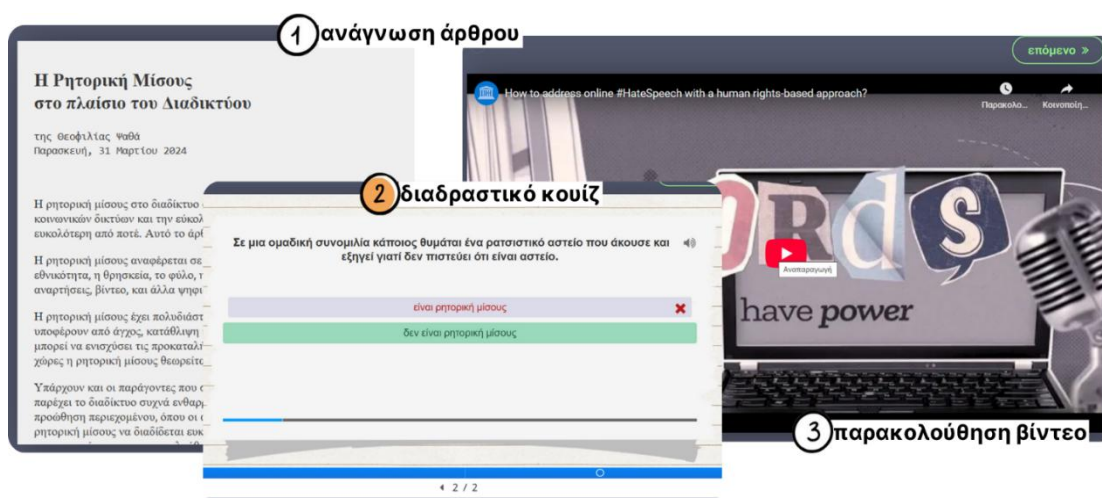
1 ανάγνωση άρθρου

Η Ρητορική Μίσους στο πλαίσιο του Διαδικτύου

της Θεοφιλίας Ψαθά
Παρασκευή, 31 Μαρτίου 2024

Η ρητορική μίσους στο διαδίκτυο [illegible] κοινωνικών δικτύων και την εύκολ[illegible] ευκολότερη από ποτέ. Αυτό το άρ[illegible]

Η ρητορική μίσους αναφέρεται σε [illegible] εθνικότητα, η θρησκεία, το φύλο, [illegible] αναρτήσεις, βίντεο, και άλλα ψηφ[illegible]

Η ρητορική μίσους έχει πολυδιάστ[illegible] υποφέρουν από άγχος, κατάθλιψη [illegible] μπορεί να ενισχύσει τις προκαταλ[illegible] χώρες η ρητορική μίσους θεωρείτ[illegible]

Υπάρχουν και οι παράγοντες που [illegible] παρέχει το διαδίκτυο συχνά ενθαρ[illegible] προώθηση περιεχομένου, όπου οι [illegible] ρητορική μίσους να διαδίδεται ευκ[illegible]

2 διαδραστικό κουίζ

Σε μια ομαδική συνομιλία κάποιος θυμάται ένα ρατσιστικό αστείο που άκουσε και εξηγεί γιατί δεν πιστεύει ότι είναι αστείο.

είναι ρητορική μίσους

δεν είναι ρητορική μίσους

2 / 2

επόμενο »

How to address online #HateSpeech with a human rights-based approach?

Παρακολο... Κοινοποίη...

ORDS

Αναπαραγωγή

have power

3 παρακολούθηση βίντεο